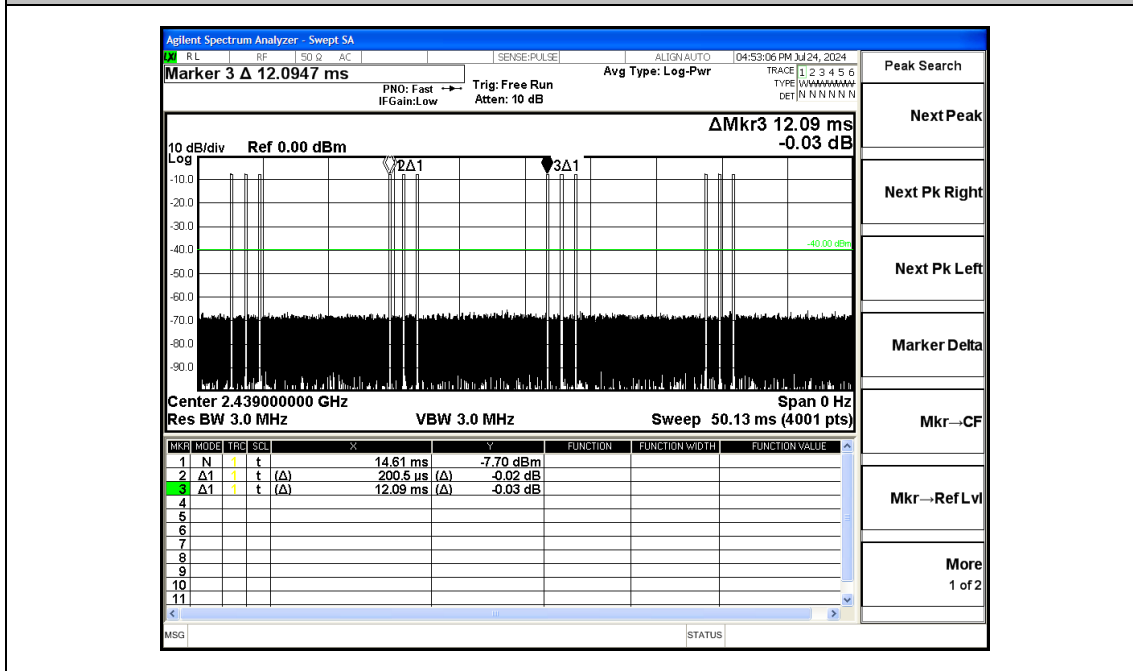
Agilent Spectrum Analyzer - Swept SA
RL RF 50 Ω AC SENSE:PULSE ALIGN AUTO 04:53:06 PM Jul 24, 2024
Marker 3 Δ 12.0947 ms
PNO: Fast
IFGain:Low
Trig: Free Run
Atten: 10 dB
Avg Type: Log-Pwr
TRACE 1 2 3 4 5 6
TYPE WWWWWW
DET N N N N N N

Peak Search

ΔMkr3 12.09 ms
-0.03 dB

10 dB/div Ref 0.00 dBm
Log
2Δ1
3Δ1
-10.0
-20.0
-30.0
-40.0
-40.00 dBm
-50.0
-60.0
-70.0
-80.0
-90.0

Center 2.439000000 GHz
Res BW 3.0 MHz
VBW 3.0 MHz
Span 0 Hz
Sweep 50.13 ms (4001 pts)

| MKR | MODE | TRC | SCL | X | Y | FUNCTION | FUNCTION WIDTH | FUNCTION VALUE |
|---|---|---|---|---|---|---|---|---|
| 1 | N | 1 | t | 14.61 ms | -7.70 dBm | | | |
| 2 | Δ1 | 1 | t (Δ) | 200.5 µs | (Δ) -0.02 dB | | | |
| 3 | Δ1 | 1 | t (Δ) | 12.09 ms | (Δ) -0.03 dB | | | |
| 4 | | | | | | | | |
| 5 | | | | | | | | |
| 6 | | | | | | | | |
| 7 | | | | | | | | |
| 8 | | | | | | | | |
| 9 | | | | | | | | |
| 10 | | | | | | | | |
| 11 | | | | | | | | |

Next Peak
Next Pk Right
Next Pk Left
Marker Delta
Mkr→CF
Mkr→RefLvl
More
1 of 2

MSG
STATUS